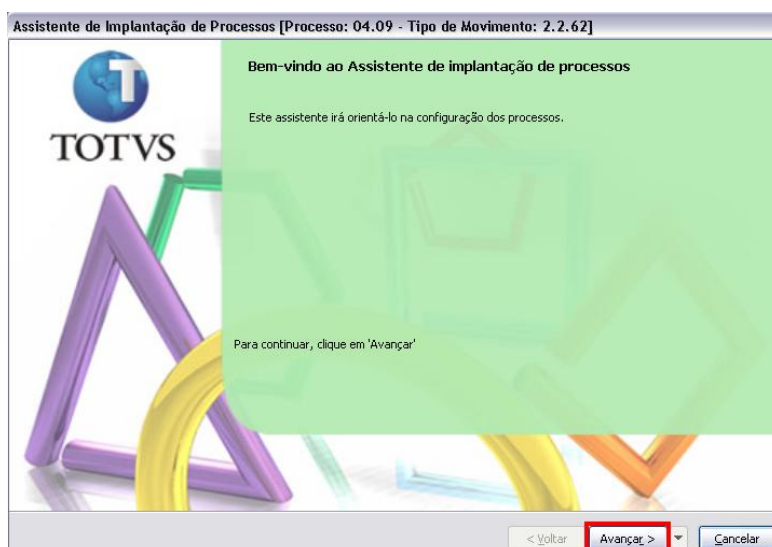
Assistente de Implantação de Processos [Processo: 04.09 - Tipo de Movimento: 2.2.62]

TOTVS

Bem-vindo ao Assistente de implantação de processos

Este assistente irá orientá-lo na configuração dos processos.

Para continuar, clique em 'Avançar'

< Voltar

Avançar >

Cancelar